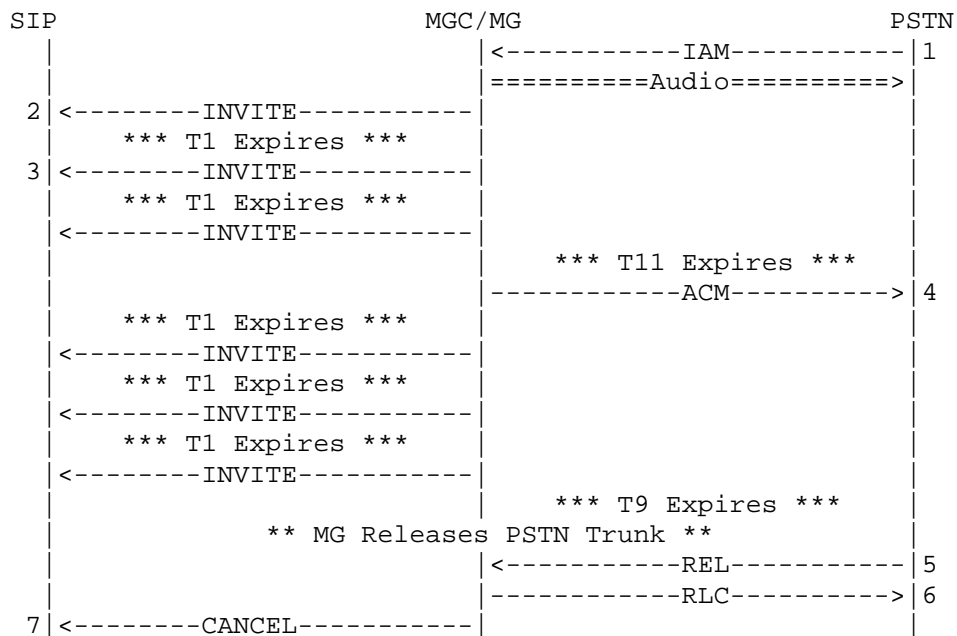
SIP MGC/MG PSTN

|<-----------IAM-----------| 1
|==========Audio==========>|
2 |<--------INVITE----------|
*** T1 Expires ***
3 |<--------INVITE----------|
*** T1 Expires ***
|<--------INVITE----------|
*** T11 Expires ***
|------------ACM---------->| 4
*** T1 Expires ***
|<--------INVITE----------|
*** T1 Expires ***
|<--------INVITE----------|
*** T1 Expires ***
|<--------INVITE----------|
*** T9 Expires ***
** MG Releases PSTN Trunk **
|<-----------REL-----------| 5
|------------RLC---------->| 6
7 |<--------CANCEL----------|